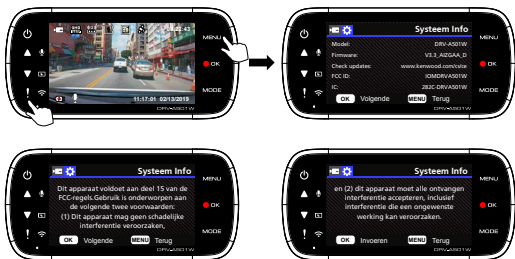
FCC 1080 FHD
11:17:01 02/13/2019
DRV-A501W
MENU
OK
MODE

Systeem Info
Model: DRV-A501W
Firmware: V3.3_A2GAA_D
Check updates: www.kenwood.com/cs/ce
FCC ID: IOMDRVA501W
IC: 282C-DRVA501W
OK Volgende
MENU Terug
DRV-A501W
MENU
OK
MODE

Systeem Info
Dit apparaat voldoet aan deel 15 van de FCC-regels.Gebruik is onderworpen aan de volgende twee voorwaarden: (1) Dit apparaat mag geen schadelijke interferentie veroorzaken,
OK Volgende
MENU Terug
DRV-A501W
MENU
OK
MODE

Systeem Info
en (2) dit apparaat moet alle ontvangen interferentie accepteren, inclusief interferentie die een ongewenste werking kan veroorzaken.
OK Invoeren
MENU Terug
DRV-A501W
MENU
OK
MODE